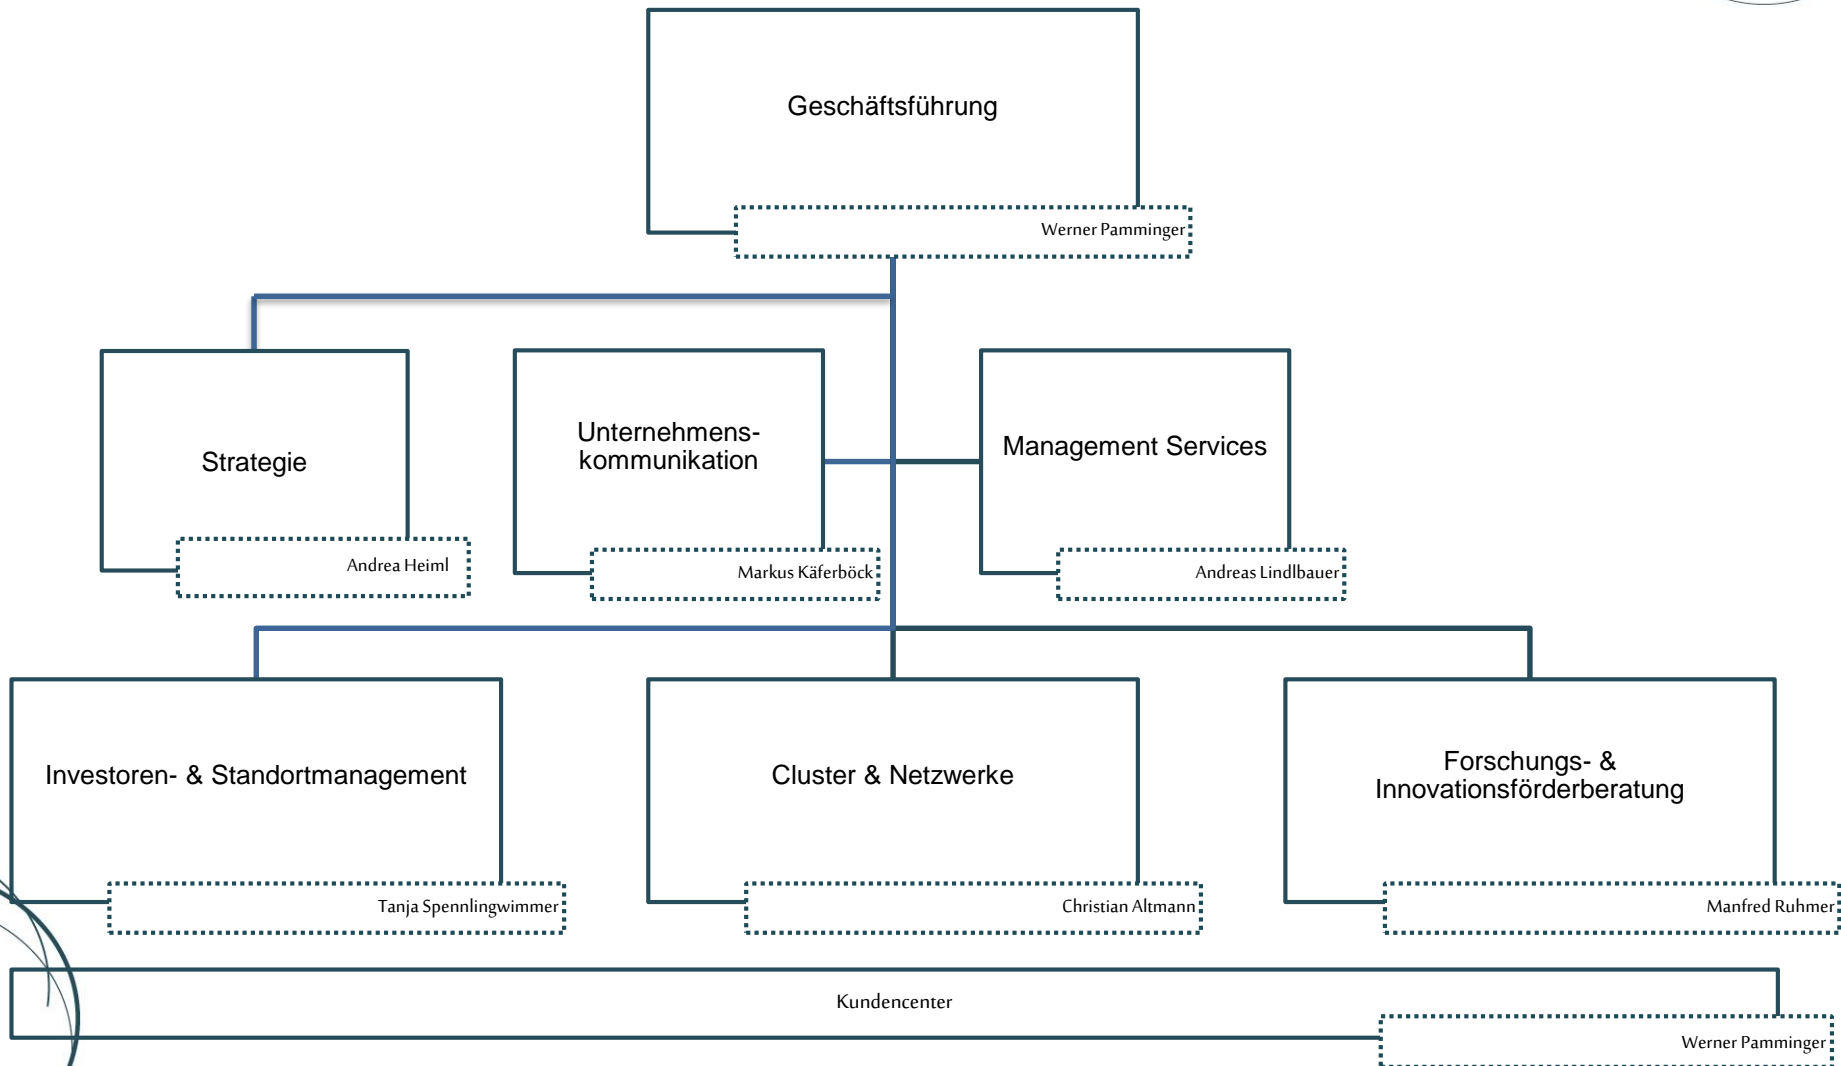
Geschäftsführung

Werner Pamminger

Strategie

Andrea Heiml

Unternehmenskommunikation

Markus Käferböck

Management Services

Andreas Lindlbauer

Investoren- & Standortmanagement

Tanja Spennlingwimmer

Cluster & Netzwerke

Christian Altmann

Forschungs- & Innovationsförderberatung

Manfred Ruhmer

Kundencenter

Werner Pamminger